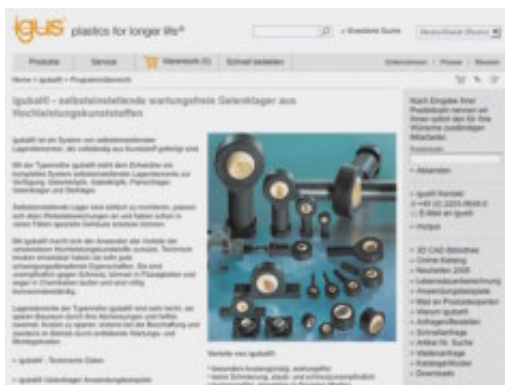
igus plastics for longer life®

» Erweiterte Suche

Deutschland (Deutsc

Produkte | Service | Warenkorb (0) | Schnell bestellen

Unternehmen | Presse | Messen

Home > igubal® > Programmübersicht

igubal® – selbsteinstellende wartungsfreie Gelenklager aus Hochleistungskunststoffen

igubal® ist ein System von selbsteinstellenden Lagerelementen, die vollständig aus Kunststoff gefertigt sind.

Mit der Typenreihe igubal® steht dem Entwickler ein komplettes System selbsteinstellender Lagerelemente zur Verfügung: Gelenkköpfe, Gabelköpfe, Flanschlager, Stehlager und Gelenklager.

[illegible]

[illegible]

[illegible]

» igubal® - Technische Daten

» igubal® Gelenklager Anwendungsbeispiele

Vorteile von igubal®:

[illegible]

Nach Eingabe Ihrer Postleitzahl nennen wir Ihnen sofort den für Ihre Wünsche zuständigen Mitarbeiter.

Postleitzahl

» Absenden

» igus® Kontakt
» +49 (0) 2203-9649-0
» E-Mail an igus®
» Hotline

» 3D CAD Bibliothek
» Online Katalog
» Neuheiten 2008
» Lebensdauerberechnung
» Anwendungsbeispiele
» Mail an Produktexperten
» Warum igubal®
» Anfragen/Bestellen
» Schnellanfrage
» Artikel-Nr. Suche
» Werkstoffe
» Katalogseiten
» Downloads